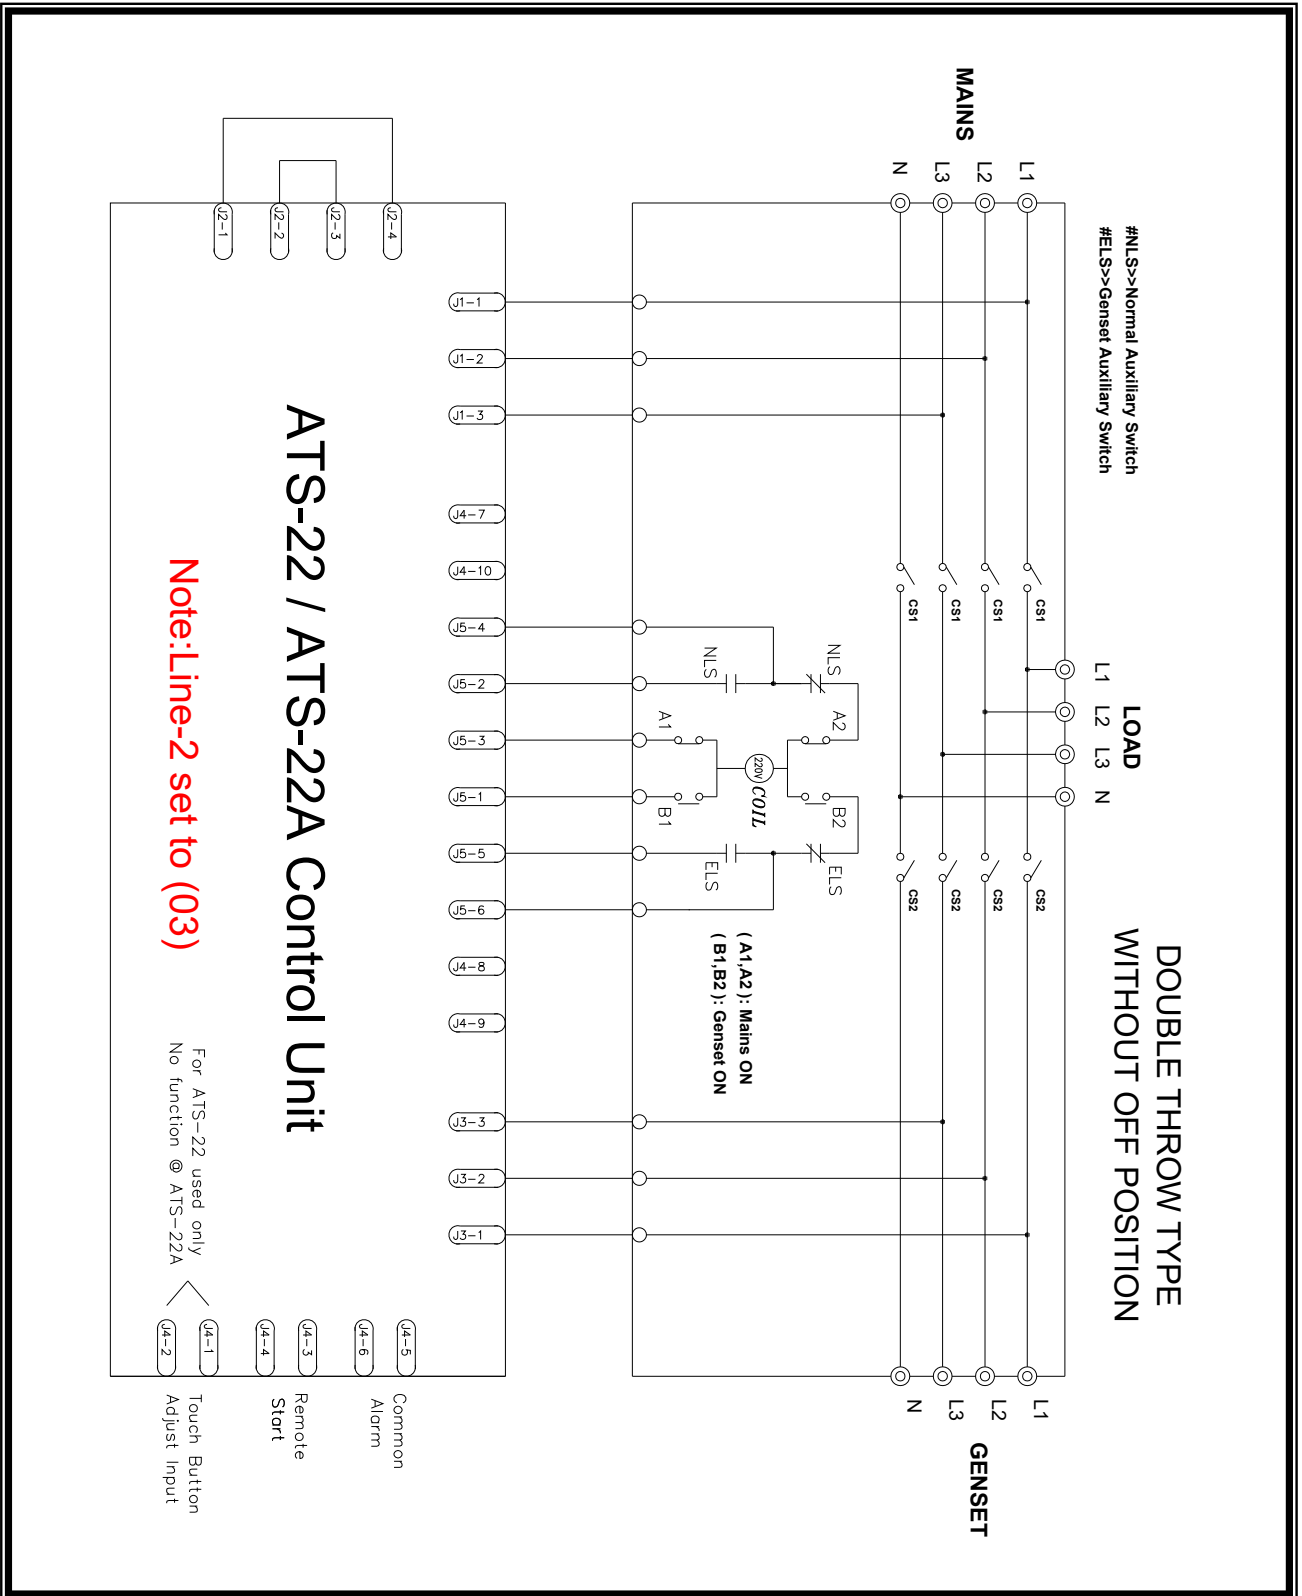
MAINS
N L3 L2 L1

#NLS>>Normal Auxiliary Switch
#ELS>>Genset Auxiliary Switch

J2-1 J2-2 J2-3 J2-4

J1-1
J1-2
J1-3
J4-7
J4-10
J5-4
J5-2
J5-3
J5-1
J5-5
J5-6
J4-8
J4-9
J3-3
J3-2
J3-1

ATS-22 / ATS-22A Control Unit

Note:Line-2 set to (03)

CS1 CS1 CS1 CS1

LOAD
L1 L2 L3 N

NLS
NLS
A2
A1
220V
COIL
B1
B2
ELS
ELS

CS2 CS2 CS2 CS2

DOUBLE THROW TYPE
WITHOUT OFF POSITION

( A1,A2 ): Mains ON
( B1,B2 ): Genset ON

For ATS-22 used only
No function @ ATS-22A

J4-2 J4-1 J4-4 J4-3 J4-6 J4-5

Touch Button
Adjust Input
Remote
Start
Common
Alarm

N L3 L2 L1
GENSET